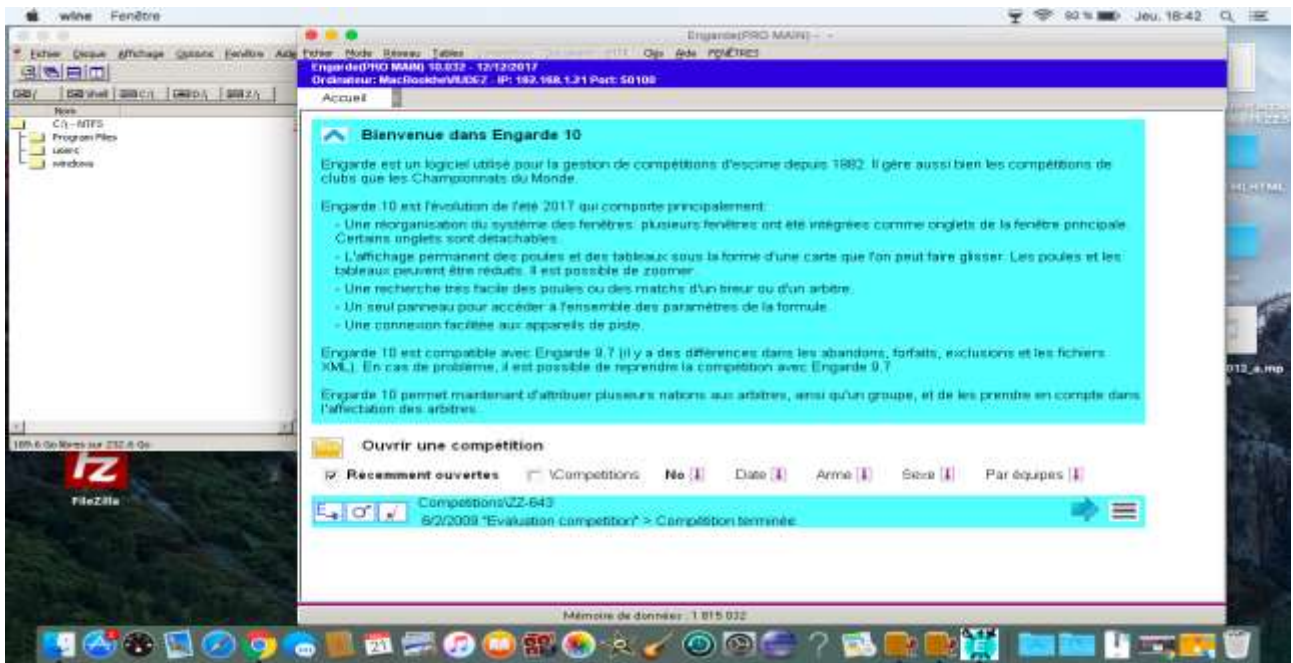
wine Fenêtre

Jeu. 18:42

Fichier Disque Affichage Options Fenêtre Aide

Nom
C:\ - NTFS
Program Files
users
windows

FileZilla

Fichier Mode Réseau Tables Ops Aide FENÊTRES

Engarde(PRO MAIN) - -

Engarde(PRO MAIN) 10.032 - 12/12/2017
Ordinateur: MacBook-de-VAUDEZ - IP: 192.168.1.21 Port: 50100

Accueil

Bienvenue dans Engarde 10

Engarde est un logiciel utilisé pour la gestion de compétitions d'escrime depuis 1982. Il gère aussi bien les compétitions de clubs que les Championnats du Monde.

Engarde 10 est l'évolution de l'été 2017 qui comporte principalement:
- Une réorganisation du système des fenêtres: plusieurs fenêtres ont été intégrées comme onglets de la fenêtre principale. Certains onglets sont détachables.
- L'affichage permanent des poules et des tableaux sous la forme d'une carte que l'on peut faire glisser. Les poules et les tableaux peuvent être réduits. Il est possible de zoomer.
- Une recherche très facile des poules ou des matchs d'un tireur ou d'un arbitre.
- Un seul panneau pour accéder à l'ensemble des paramètres de la formule.
- Une connexion facilitée aux appareils de piste.

Engarde 10 est compatible avec Engarde 9.7 (il y a des différences dans les abandons, forfaits, exclusions et les fichiers XML). En cas de problème, il est possible de reprendre la compétition avec Engarde 9.7.

Engarde 10 permet maintenant d'attribuer plusieurs nations aux arbitres, ainsi qu'un groupe, et de les prendre en compte dans l'affectation des arbitres.

Ouvrir une compétition

Récemment ouvertes \Competitions No Date Arme Sexe Par équipes

Competitions\ZZ-643
6/2/2009 "Evaluation competition" > Compétition terminée

Mémoire de données : 1 815 032